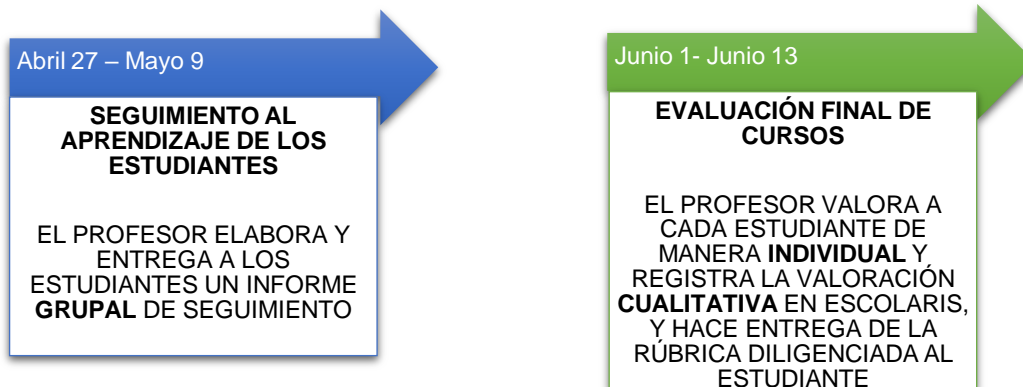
Abril 27 – Mayo 9

SEGUIMIENTO AL APRENDIZAJE DE LOS ESTUDIANTES

EL PROFESOR ELABORA Y ENTREGA A LOS ESTUDIANTES UN INFORME GRUPAL DE SEGUIMIENTO

Junio 1- Junio 13

EVALUACIÓN FINAL DE CURSOS

EL PROFESOR VALORA A CADA ESTUDIANTE DE MANERA INDIVIDUAL Y REGISTRA LA VALORACIÓN CUALITATIVA EN ESCOLARIS, Y HACE ENTREGA DE LA RÚBRICA DILIGENCIADA AL ESTUDIANTE